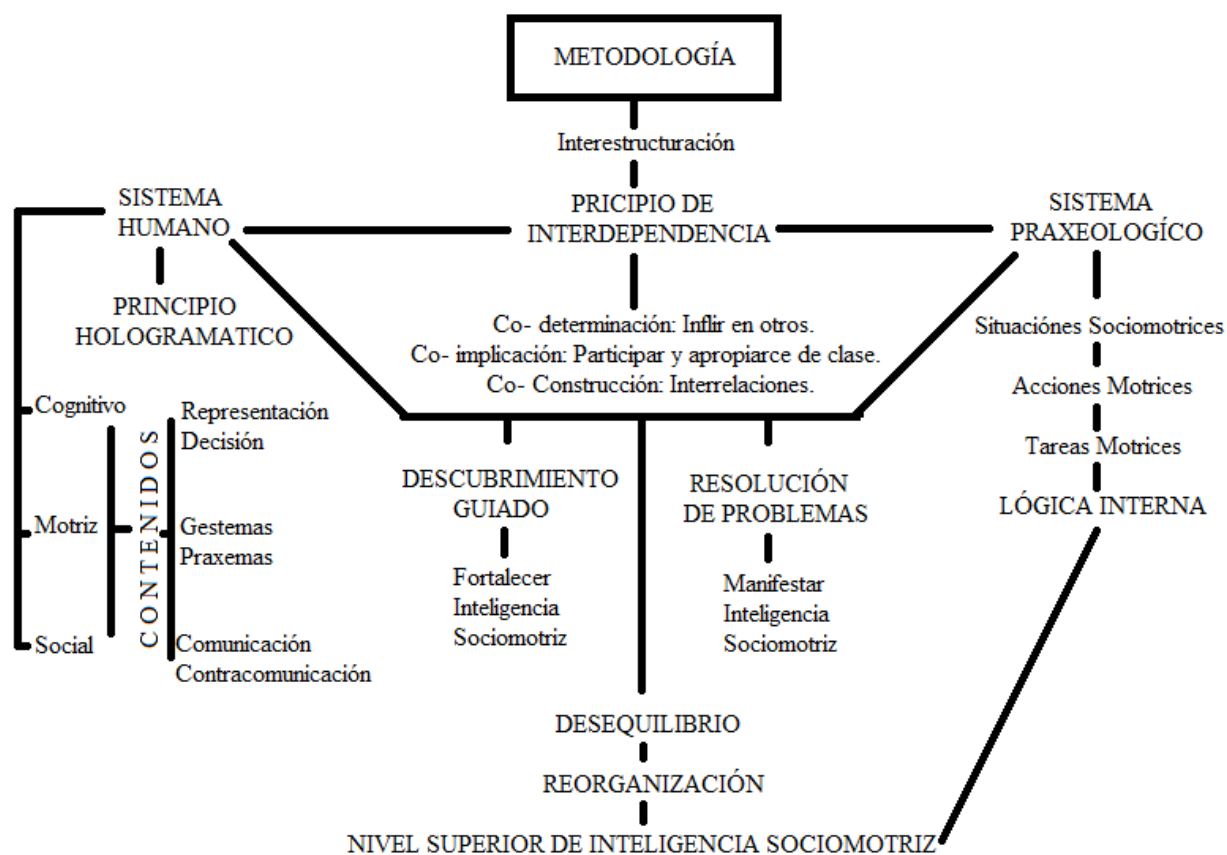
METODOLOGÍA

Interestructuración

SISTEMA HUMANO

PRICIPIO DE INTERDEPENDENCIA

SISTEMA PRAXEOLOGÍCO

PRINCIPIO HOLOGRAMATICO

Co- determinación: Inflir en otros.
Co- implicación: Participar y apropiarce de clase.
Co- Construcción: Interrelaciones.

Situaciónes Sociomotrices

Acciones Motrices

Tareas Motrices

LÓGICA INTERNA

Cognitivo

Motriz

Social

CONTENIDOS

Representación
Decisión

Gestemas
Praxemas

Comunicación
Contracomunicación

DESCUBRIMIENTO GUIADO

Fortalecer Inteligencia Sociomotriz

RESOLUCIÓN DE PROBLEMAS

Manifestar Inteligencia Sociomotriz

DESEQUILIBRIO

REORGANIZACIÓN

NIVEL SUPERIOR DE INTELIGENCIA SOCIOMOTRIZ